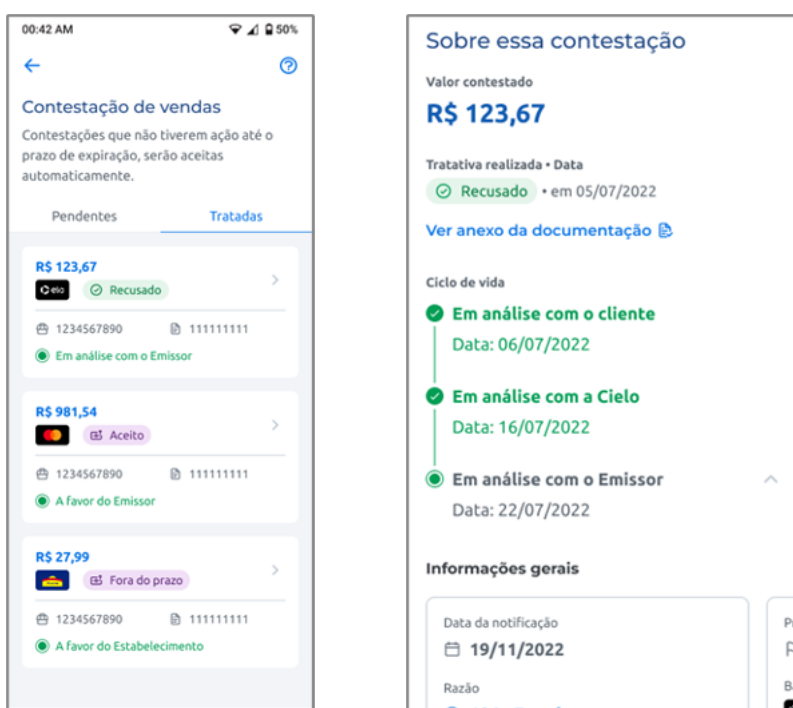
00:42 AM 50%

Contestação de vendas

Contestações que não tiverem ação até o prazo de expiração, serão aceitas automaticamente.

Pendentes
Tratadas

R$ 123,67
elo
Recusado
1234567890
111111111
Em análise com o Emissor

R$ 981,54
Aceito
1234567890
111111111
A favor do Emissor

R$ 27,99
Fora do prazo
1234567890
111111111
A favor do Estabelecimento

Sobre essa contestação

Valor contestado

R$ 123,67

Tratativa realizada • Data

Recusado • em 05/07/2022

Ver anexo da documentação

Ciclo de vida

Em análise com o cliente
Data: 06/07/2022

Em análise com a Cielo
Data: 16/07/2022

Em análise com o Emissor
Data: 22/07/2022

Informações gerais

Data da notificação
19/11/2022

Razão

P
P
B